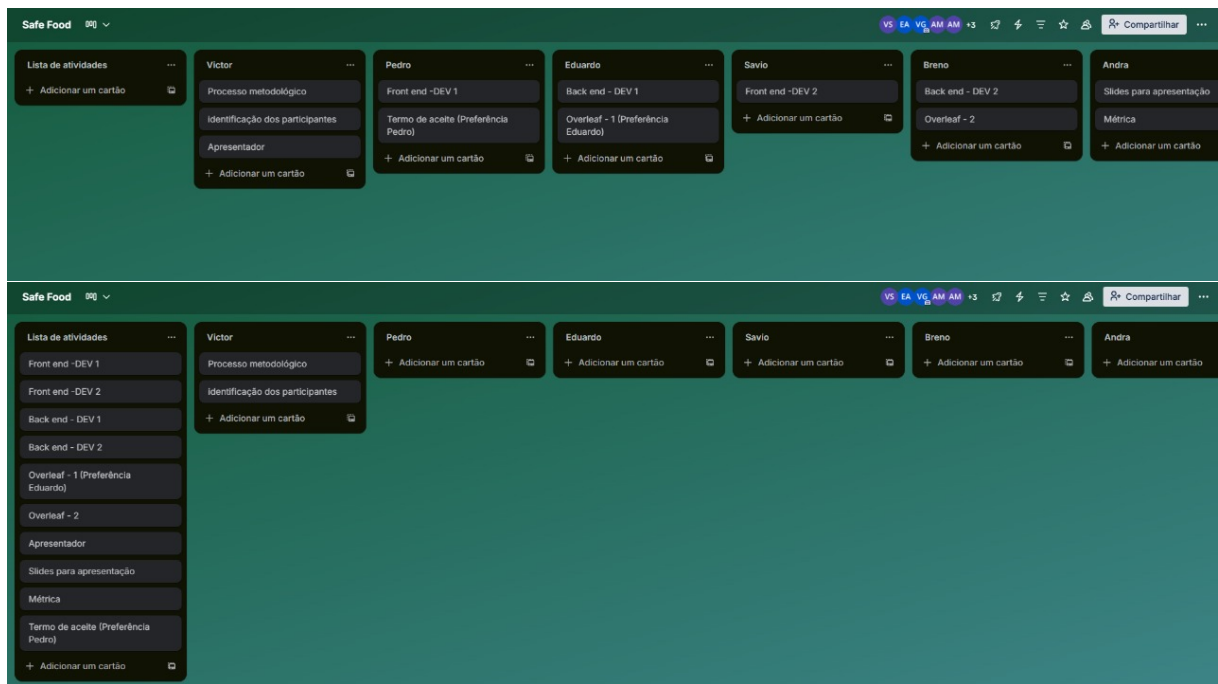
Safe Food

VS EA VG AM AM +3

Compartilhar ···

Lista de atividades ···
+ Adicionar um cartão

Victor ···
Processo metodológico
identificação dos participantes
Apresentador
+ Adicionar um cartão

Pedro ···
Front end -DEV 1
Termo de aceite (Preferência Pedro)
+ Adicionar um cartão

Eduardo ···
Back end - DEV 1
Overleaf - 1 (Preferência Eduardo)
+ Adicionar um cartão

Savio ···
Front end -DEV 2
+ Adicionar um cartão

Breno ···
Back end - DEV 2
Overleaf - 2
+ Adicionar um cartão

Andra
Slides para apresentação
Métrica
+ Adicionar um cartão

Safe Food

VS EA VG AM AM +3

Compartilhar ···

Lista de atividades ···
Front end -DEV 1
Front end -DEV 2
Back end - DEV 1
Back end - DEV 2
Overleaf - 1 (Preferência Eduardo)
Overleaf - 2
Apresentador
Slides para apresentação
Métrica
Termo de aceite (Preferência Pedro)
+ Adicionar um cartão

Victor ···
Processo metodológico
identificação dos participantes
+ Adicionar um cartão

Pedro ···
+ Adicionar um cartão

Eduardo ···
+ Adicionar um cartão

Savio ···
+ Adicionar um cartão

Breno ···
+ Adicionar um cartão

Andra
+ Adicionar um cartão